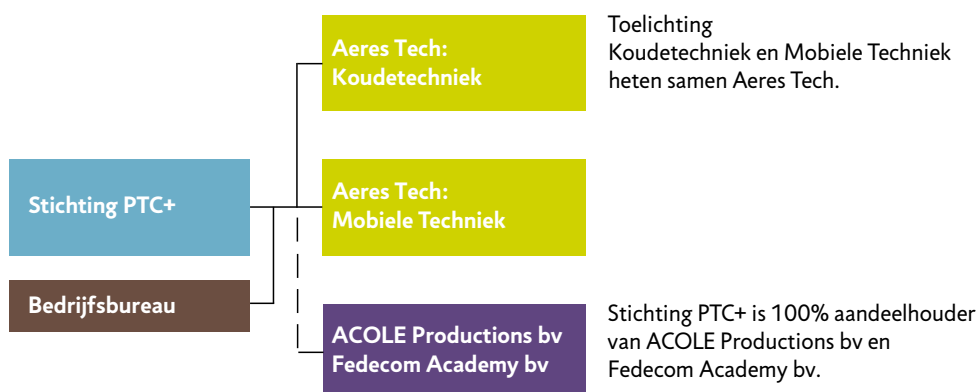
Stichting PTC+

Bedrijfsbureau

Aeres Tech: Koudetechniek

Toelichting
Koudetechniek en Mobiele Techniek heten samen Aeres Tech.

Aeres Tech: Mobiele Techniek

ACOLE Productions bv
Fedecom Academy bv

Stichting PTC+ is 100% aandeelhouder van ACOLE Productions bv en Fedecom Academy bv.